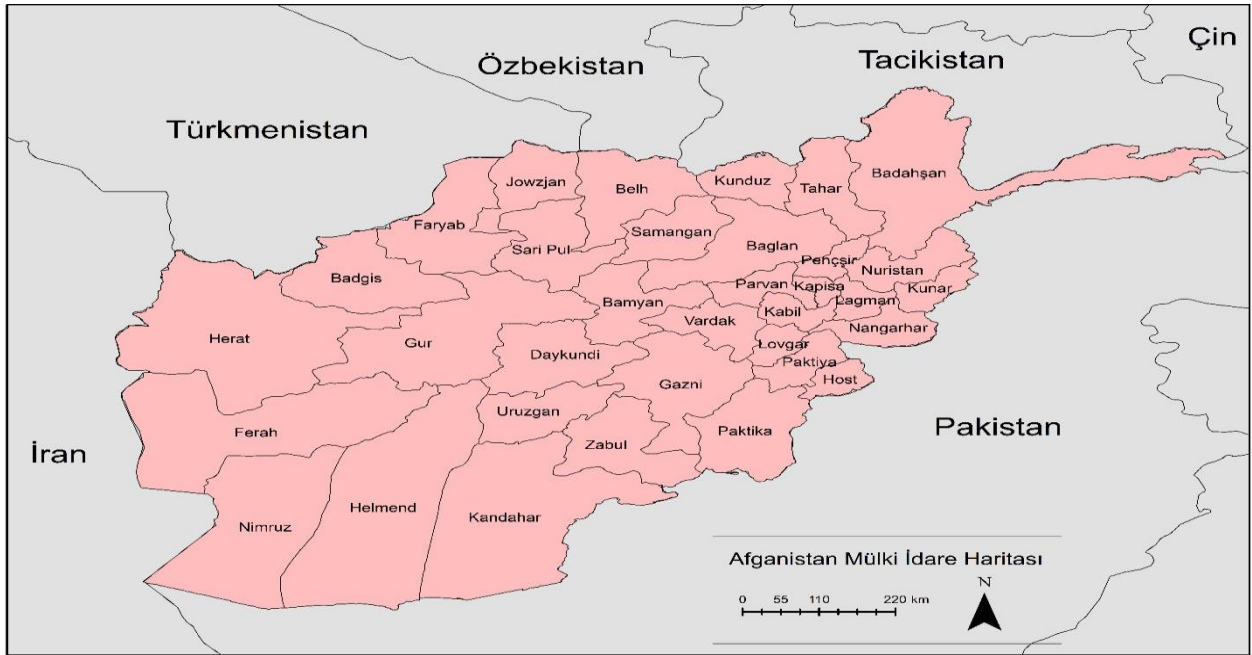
Özbekistan
Tacikistan
Çin
Türkmenistan
Jowzjan
Belh
Kunduz
Tahar
Badahşan
Faryab
Sari Pul
Samangan
Baglan
Pençşir
Nuristan
Badgis
Parvan
Kapisa
Lagman
Kunar
Bamyan
Kabil
Herat
Gur
Vardak
Nangarhar
Daykundi
Lovgar
Paktiya
Host
Gazni
Uruzgan
Ferah
Pakistan
Zabul
Paktika
İran
Nimruz
Helmend
Kandahar
Afganistan Mülki İdare Haritası
N
0 55 110 220 km